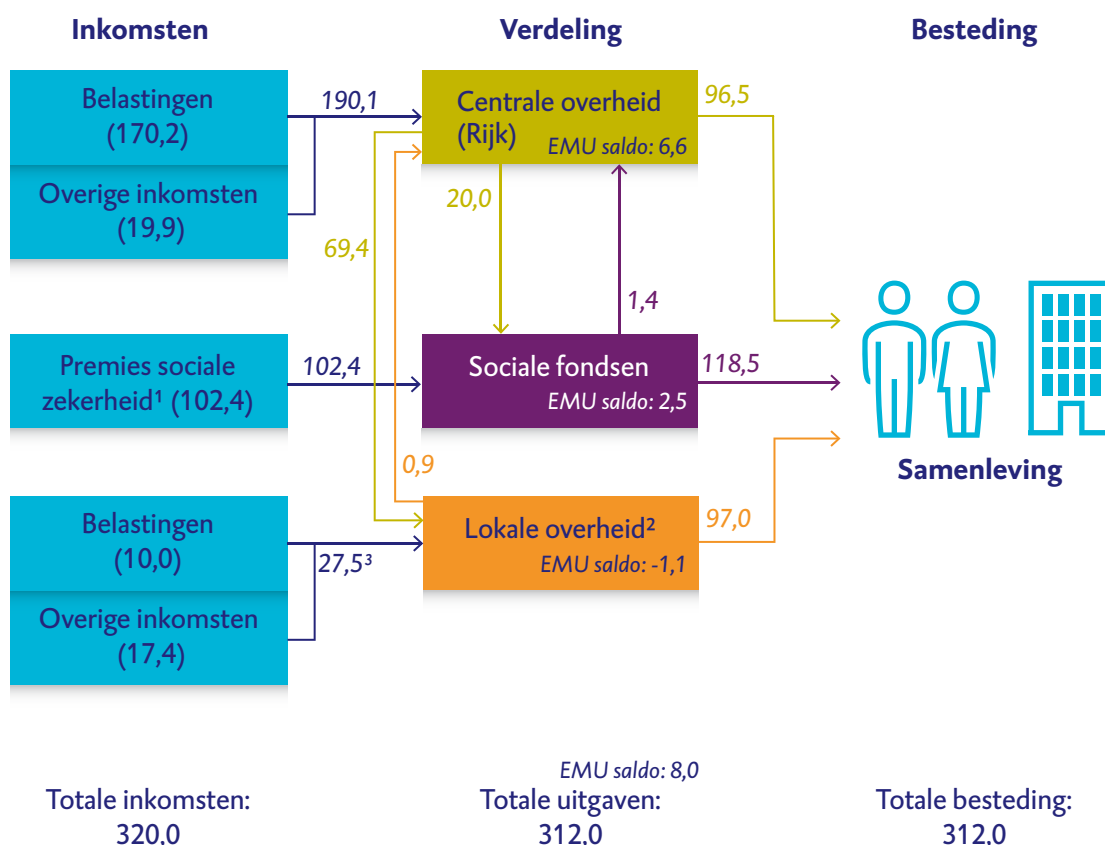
Inkomsten

Verdeling

Besteding

Belastingen (170,2)

Overige inkomsten (19,9)

190,1

Centrale overheid (Rijk)
EMU saldo: 6,6

96,5

20,0

69,4

1,4

Premies sociale zekerheid¹ (102,4)

102,4

Sociale fondsen
EMU saldo: 2,5

118,5

Samenleving

0,9

Belastingen (10,0)

Overige inkomsten (17,4)

27,5³

Lokale overheid²
EMU saldo: -1,1

97,0

EMU saldo: 8,0

Totale inkomsten: 320,0

Totale uitgaven: 312,0

Totale besteding: 312,0